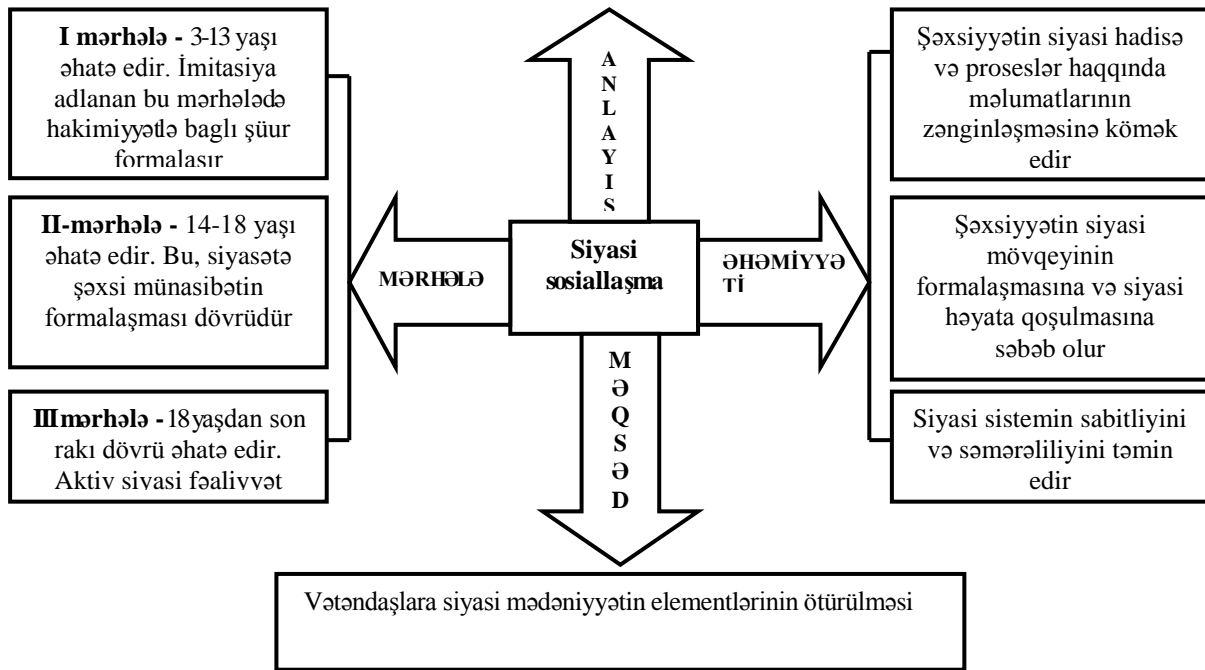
I mərhələ - 3-13 yaşı əhatə edir. İmitasiya adlanan bu mərhələdə hakimiyyətlə bagli şüur formalasır

II-mərhələ - 14-18 yaşı əhatə edir. Bu, siyasətə şəxsi münasibətin formalaşması dövrüdür

III mərhələ - 18 yaşdan son rakı dövrü əhatə edir. Aktiv siyasi fəaliyyət

ANLAYIŞ

MƏRHƏLƏ

Siyasi sosiallaşma

ƏHƏMİYYƏTİ

MƏQSƏD

Şəxsiyyətin siyasi hadisə və proseslər haqqında məlumatlarının zənginləşməsinə kömək edir

Şəxsiyyətin siyasi mövqeyinin formalaşmasına və siyasi həyata qoşulmasına səbəb olur

Siyasi sistemin sabitliyini və səmərəliliyini təmin edir

Vətəndaşlara siyasi mədəniyyətin elementlərinin ötürülməsi